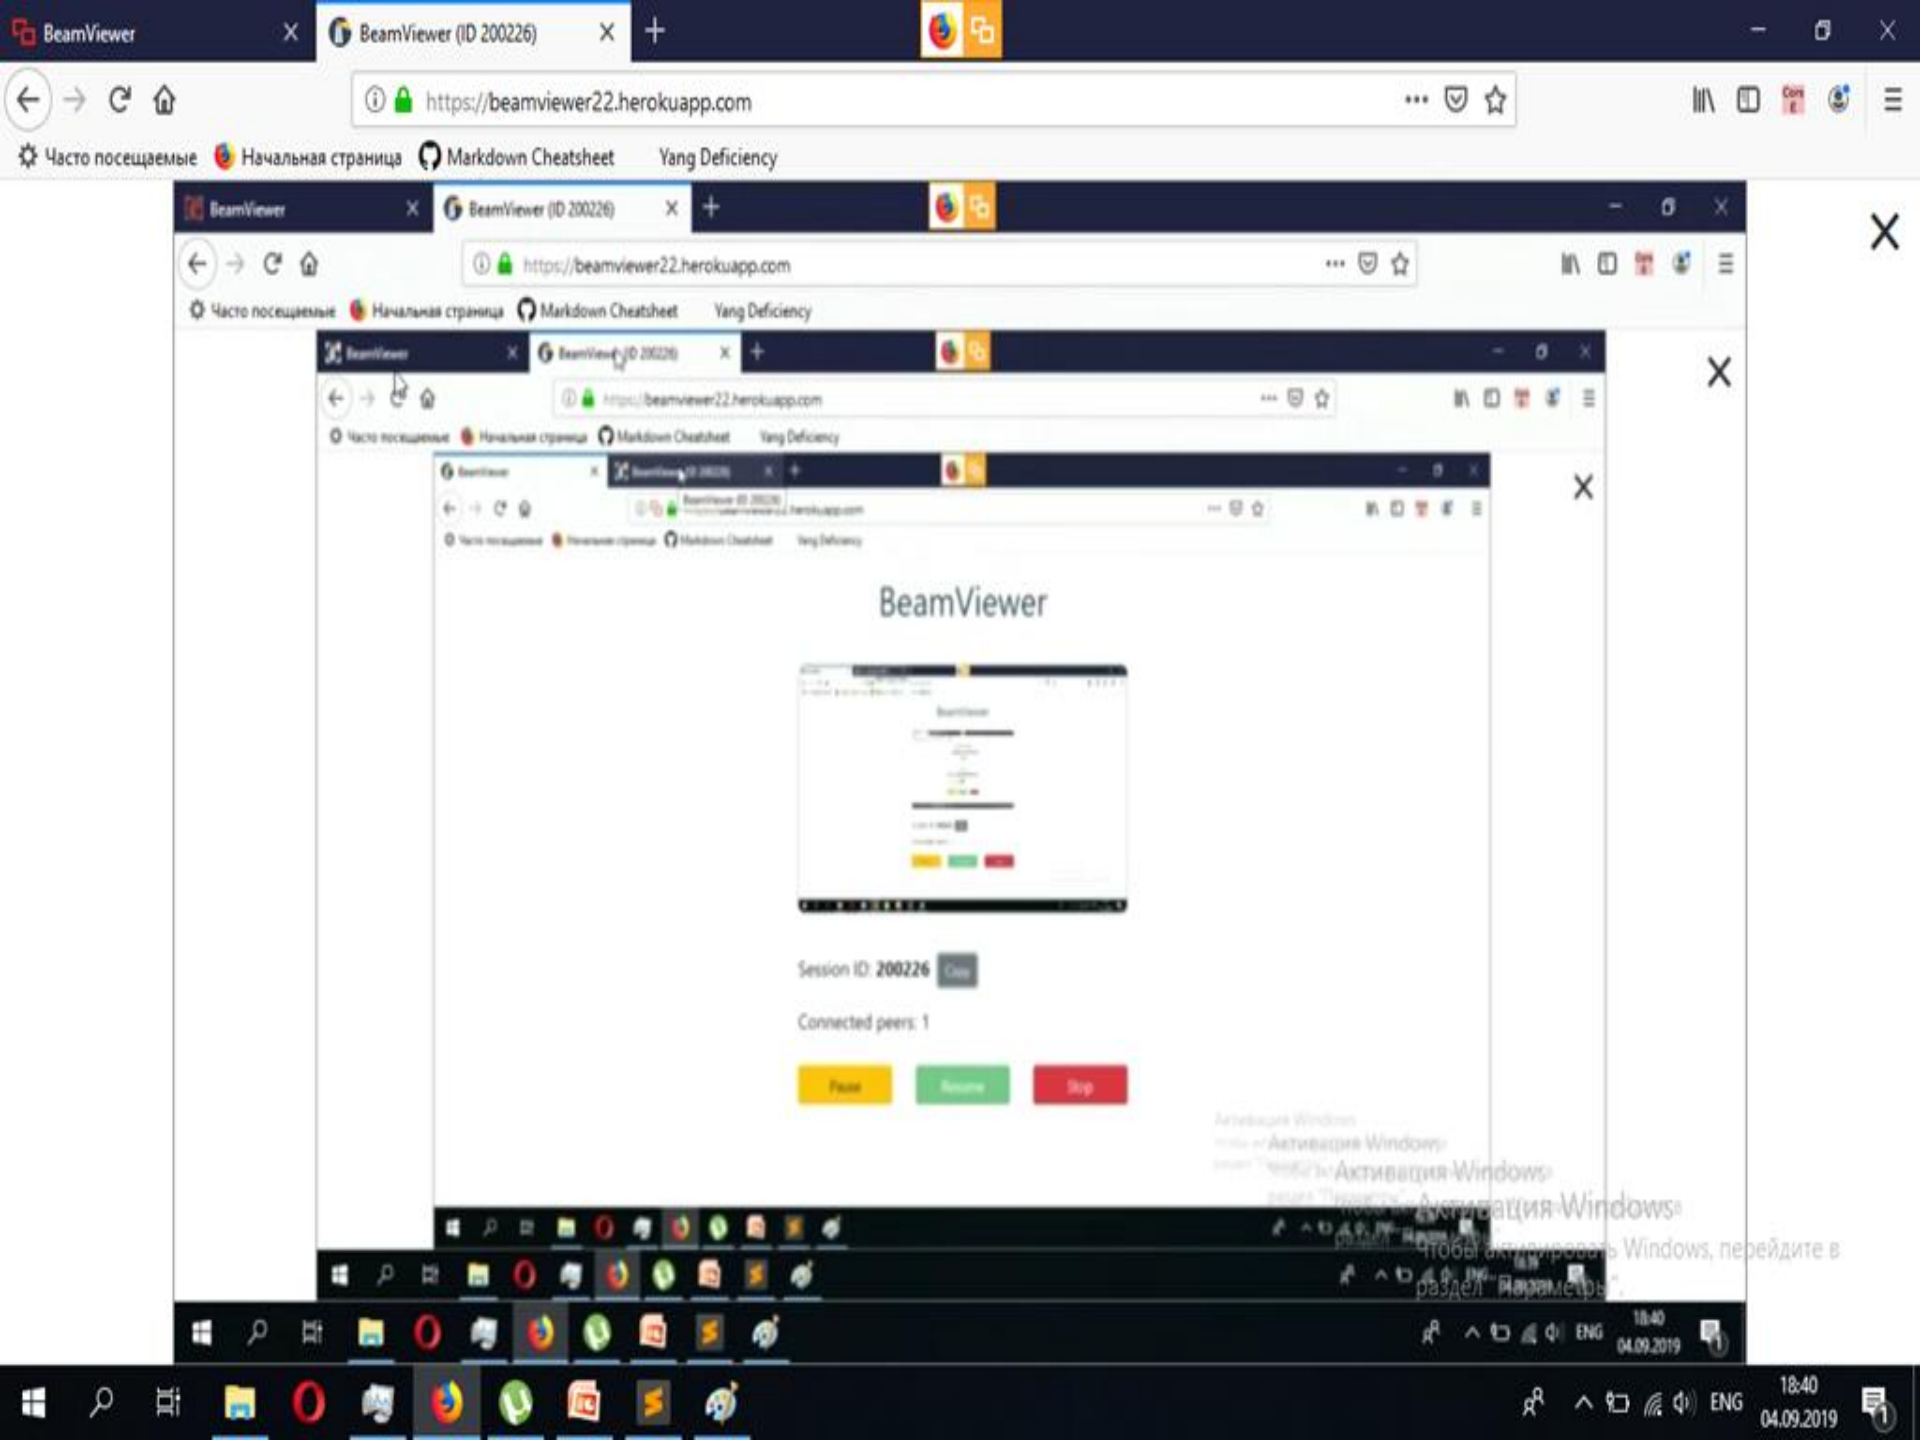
BeamViewer
BeamViewer (ID 200226)
https://beamviewer22.herokuapp.com
Часто посещаемые
Начальная страница
Markdown Cheatsheet
Yang Deficiency

BeamViewer
BeamViewer (ID 200226)
https://beamviewer22.herokuapp.com
Часто посещаемые
Начальная страница
Markdown Cheatsheet
Yang Deficiency

BeamViewer
BeamViewer (ID 200226)
https://beamviewer22.herokuapp.com
Часто посещаемые
Начальная страница
Markdown Cheatsheet
Yang Deficiency

BeamViewer

Session ID: 200226 Copy

Connected peers: 1

Pause Resume Stop

Активация Windows
Чтобы активировать Windows, перейдите в раздел "Параметры".

ENG 18:40 04.09.2019

ENG 18:40 04.09.2019